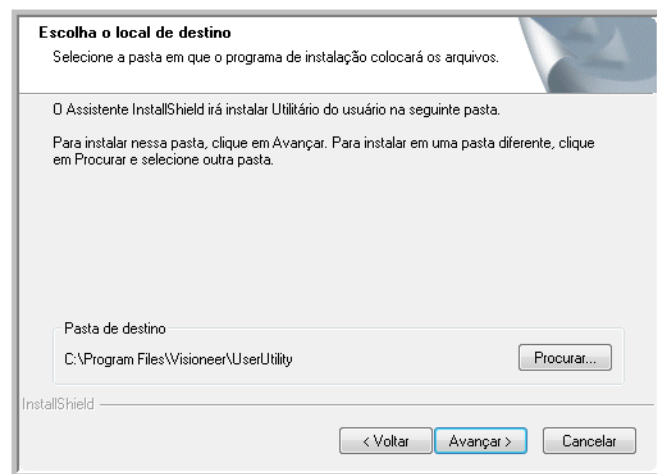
Escolha o local de destino

Selecione a pasta em que o programa de instalação colocará os arquivos.

O Assistente InstallShield irá instalar Utilitário do usuário na seguinte pasta.

Para instalar nessa pasta, clique em Avançar. Para instalar em uma pasta diferente, clique em Procurar e selecione outra pasta.

Pasta de destino

C:\Program Files\Visioneer\UserUtility

Procurar...

InstallShield

< Voltar

Avançar >

Cancelar